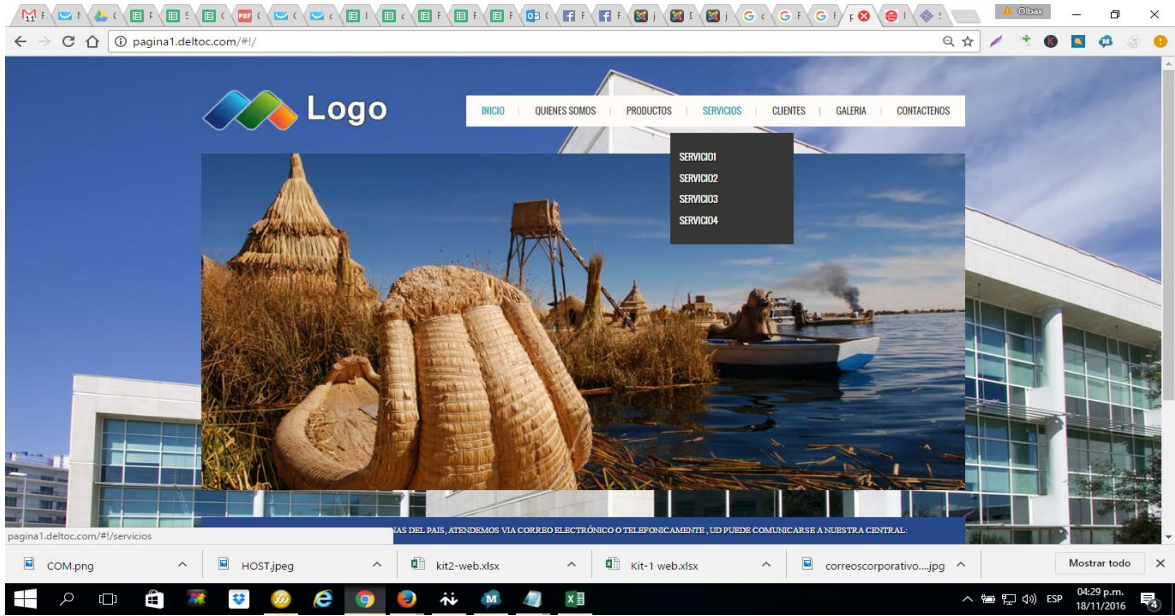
Olbax

pagina1.deltoc.com/#!/

Logo

INICIO | QUIENES SOMOS | PRODUCTOS | SERVICIOS | CLIENTES | GALERIA | CONTACTENOS

SERVICIO1
SERVICIO2
SERVICIO3
SERVICIO4

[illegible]IAS DEL PAIS, ATENDEMOS VIA CORREO ELECTRÓNICO O TELEFONICAMENTE , UD PUEDE COMUNICARSE A NUESTRA CENTRAL:

pagina1.deltoc.com/#!/servicios

COM.png
HOST.jpeg
kit2-web.xlsx
Kit-1 web.xlsx
correoscorporativo....jpg
Mostrar todo

ESP
04:29 p.m.
18/11/2016